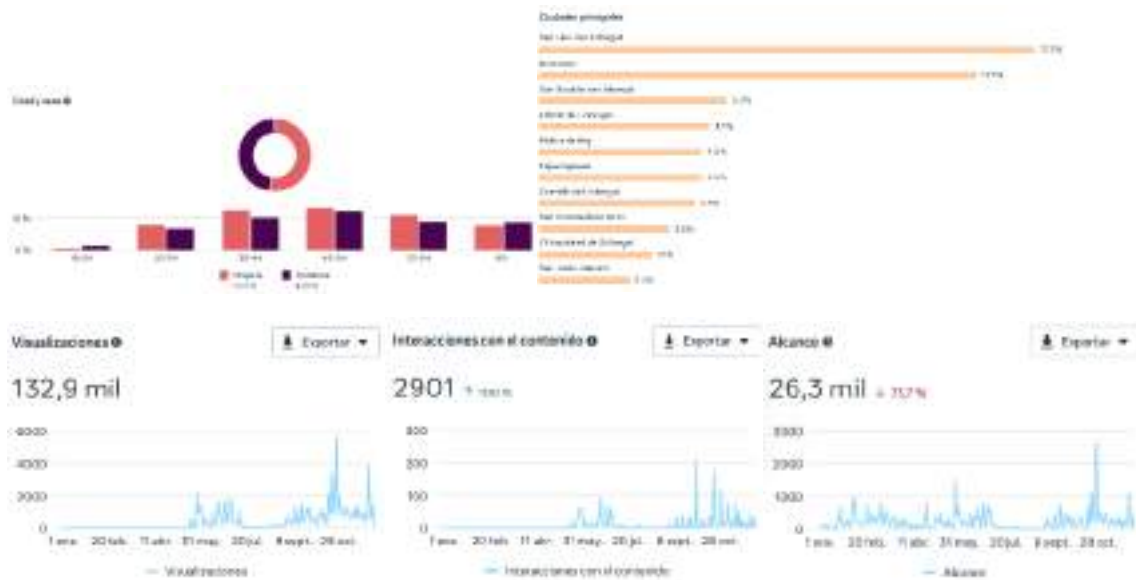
Ciudades principales

Edad y sexo

Mujeres

Hombres

Visualizaciones

Exportar

132,9 mil

6000
4000
2000
0

1 ene. 20 feb. 11 abr. 31 may. 20 jul. 8 sept. 28 oct.

Visualizaciones

Interacciones con el contenido

Exportar

2901

300
200
100
0

1 ene. 20 feb. 11 abr. 31 may. 20 jul. 8 sept. 28 oct.

Interacciones con el contenido

Alcance

Exportar

26,3 mil

3000
2000
1000
0

1 ene. 20 feb. 11 abr. 31 may. 20 jul. 8 sept. 28 oct.

Alcance